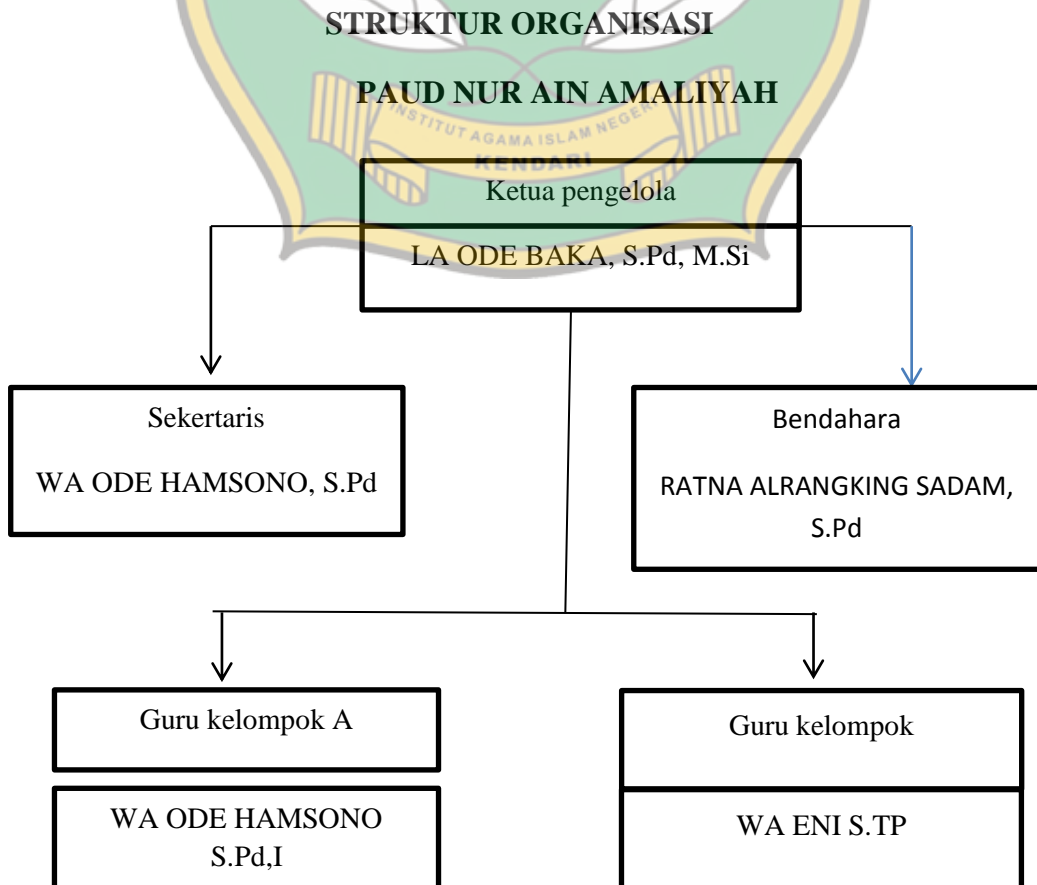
STRUKTUR ORGANISASI

PAUD NUR AIN AMALIYAH

INSTITUT AGAMA ISLAM NEGERI KENDARI

Ketua pengelola

LA ODE BAKA, S.Pd, M.Si

Sekertaris

WA ODE HAMSONO, S.Pd

Bendahara

RATNA ALRANGKING SADAM, S.Pd

Guru kelompok A

WA ODE HAMSONO S.Pd,I

Guru kelompok

WA ENI S.TP